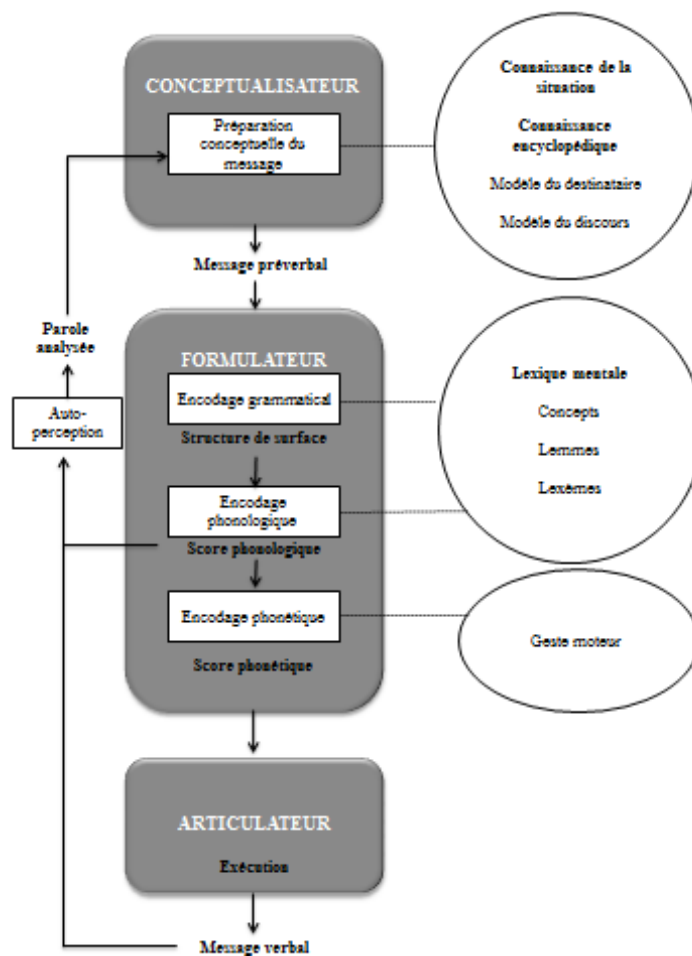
CONCEPTUALISATEUR

Préparation conceptuelle du message

Connaissance de la situation

Connaissance encyclopédique

Modèle du destinataire

Modèle du discours

Message préverbal

Parole analysée

Auto-perception

FORMULATEUR

Encodage grammatical

Structure de surface

Encodage phonologique

Score phonologique

Encodage phonétique

Score phonétique

Lexique mentale

Concepts

Lemmes

Lexèmes

Geste moteur

ARTICULATEUR

Exécution

Message verbal